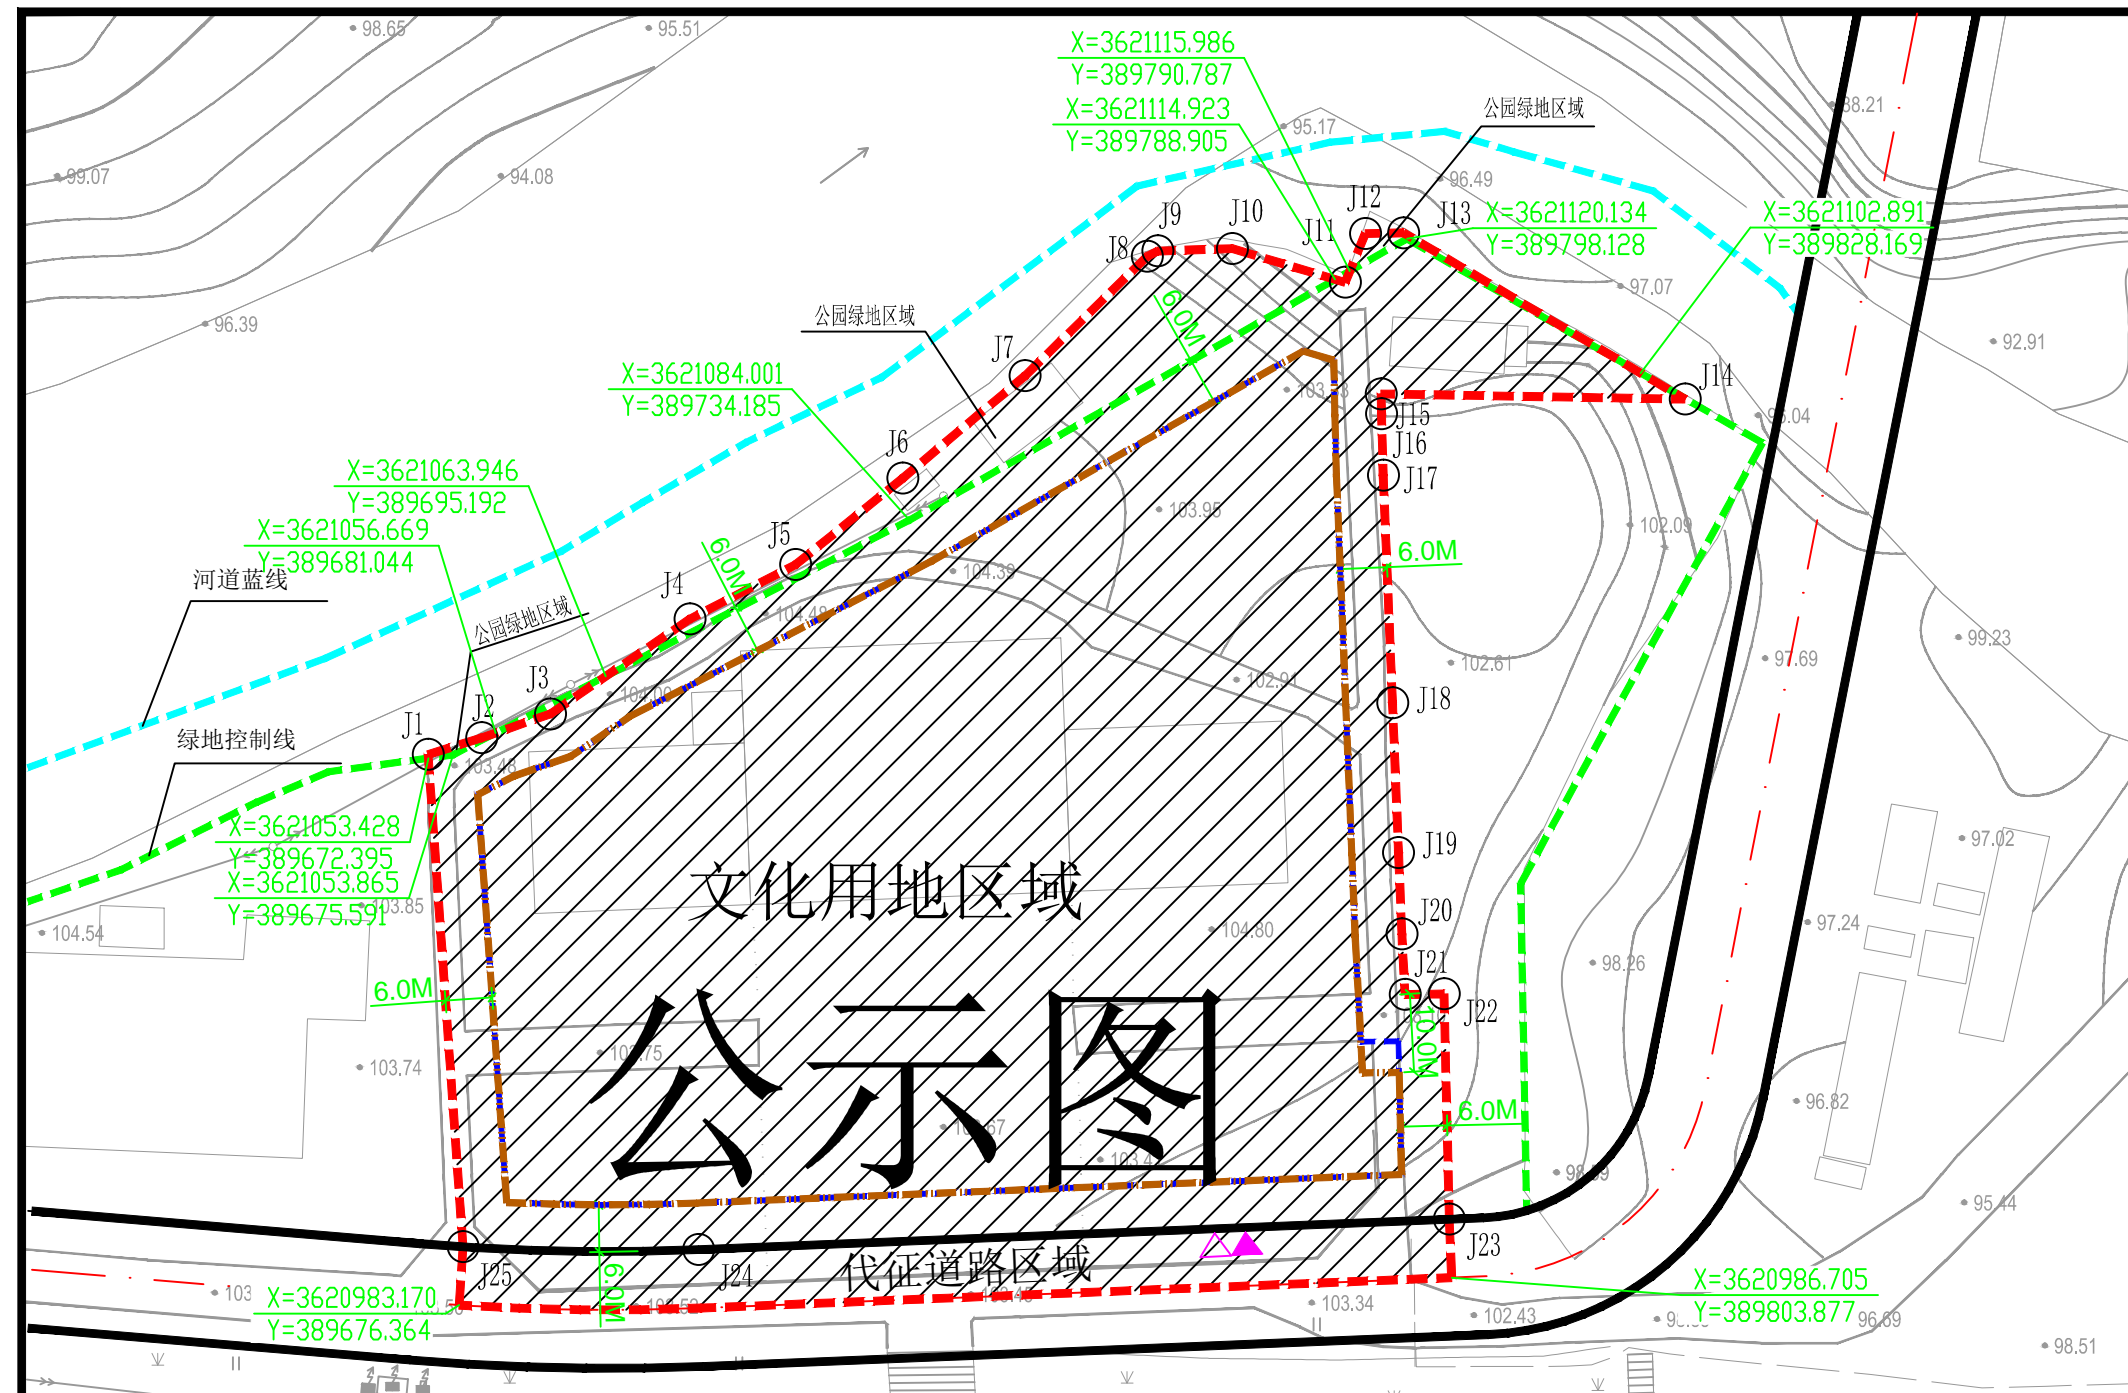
98.65
95.51
X=3621115.986
Y=389790.787
X=3621114.923
Y=389788.905
公园绿地区域
88.21
95.17
99.07
94.08
96.49
J12
J9
J10
J11
J13
X=3621120.134
Y=389798.128
X=3621102.891
Y=389828.169
J8
97.07
96.39
公园绿地区域
6.0M
X=3621084.001
Y=389734.185
J7
92.91
J14
103.8
J15
J16
95.04
J6
J17
X=3621063.946
Y=389695.192
103.95
102.09
X=3621056.669
Y=389681.044
J5
6.0M
河道蓝线
6.0M
104.39
J4
公园绿地区域
104.48
99.23
102.61
97.69
J3
102.91
J2
104.09
J18
J1
绿地控制线
103.48
X=3621053.428
Y=389672.395
J19
97.02
X=3621053.865
Y=389675.591
103.85
文化用地区域
104.54
J20
104.80
97.24
98.26
J21
6.0M
J22
10.0M
103.75
公示图
103.74
6.0M
96.82
98.09
95.44
J23
J25
J24
代征道路区域
103
X=3620983.170
Y=389676.364
6.0M
103.34
102.43
X=3620986.705
Y=389803.877
96.69
98.51